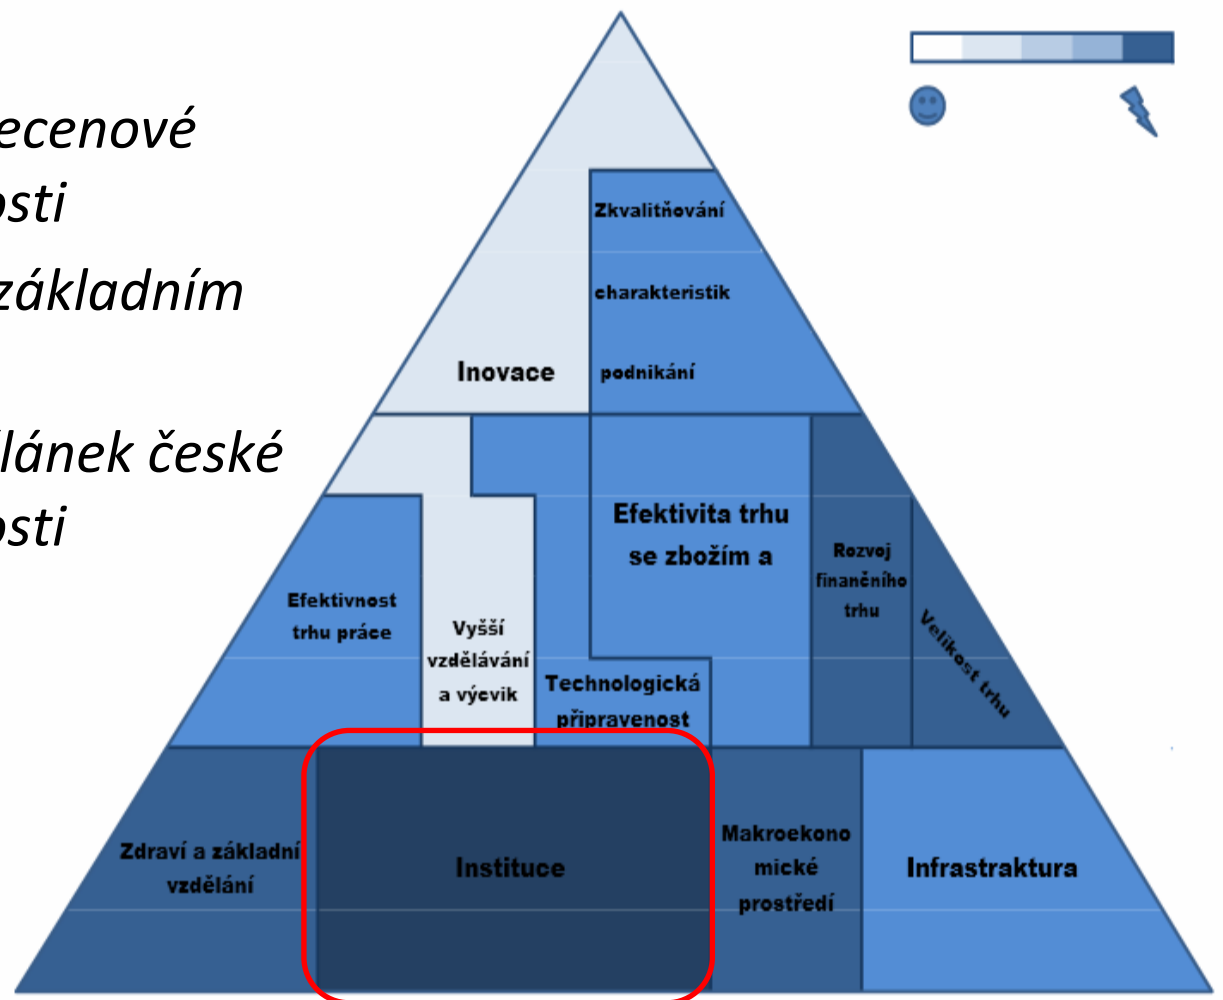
ecenové
osti
základním

článek české
osti

Zkvalitňování
charakteristik
podnikání

Inovace

Efektivita trhu se zbožím a

Rozvoj finančního trhu

Velikost trhu

Efektivnost trhu práce

Vyšší vzdělávání a výcvik

Technologická připravenost

Zdraví a základní vzdělání

Instituce

Makroekonomické prostředí

Infrastraktura